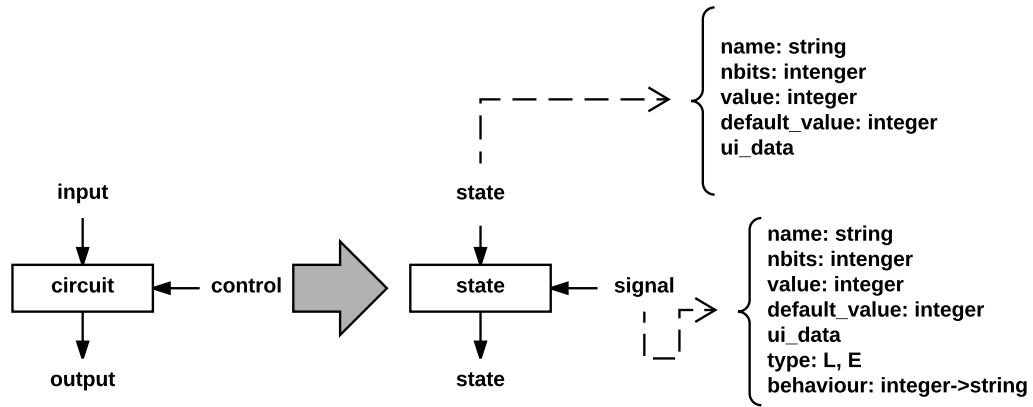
name: string
nbits: intenger
value: integer
default_value: integer
ui_data

input

state

circuit

control

state

signal

output

state

name: string
nbits: intenger
value: integer
default_value: integer
ui_data
type: L, E
behaviour: integer->string